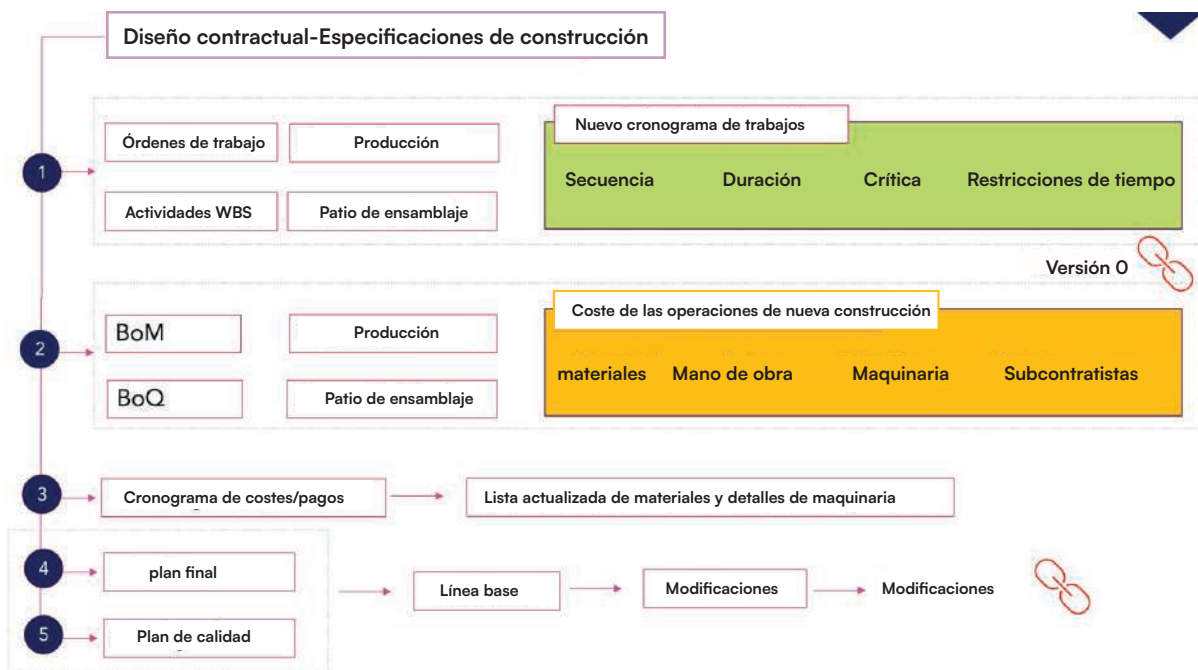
Diseño contractual-Especificaciones de construcción

1

Órdenes de trabajo

Producción

Actividades WBS

Patio de ensamblaje

Nuevo cronograma de trabajos

Secuencia

Duración

Crítica

Restricciones de tiempo

Versión 0

2

BoM

Producción

BoQ

Patio de ensamblaje

Coste de las operaciones de nueva construcción

materiales

Mano de obra

Maquinaria

Subcontratistas

3

Cronograma de costes/pagos

Lista actualizada de materiales y detalles de maquinaria

4

plan final

Línea base

Modificaciones

Modificaciones

5

Plan de calidad